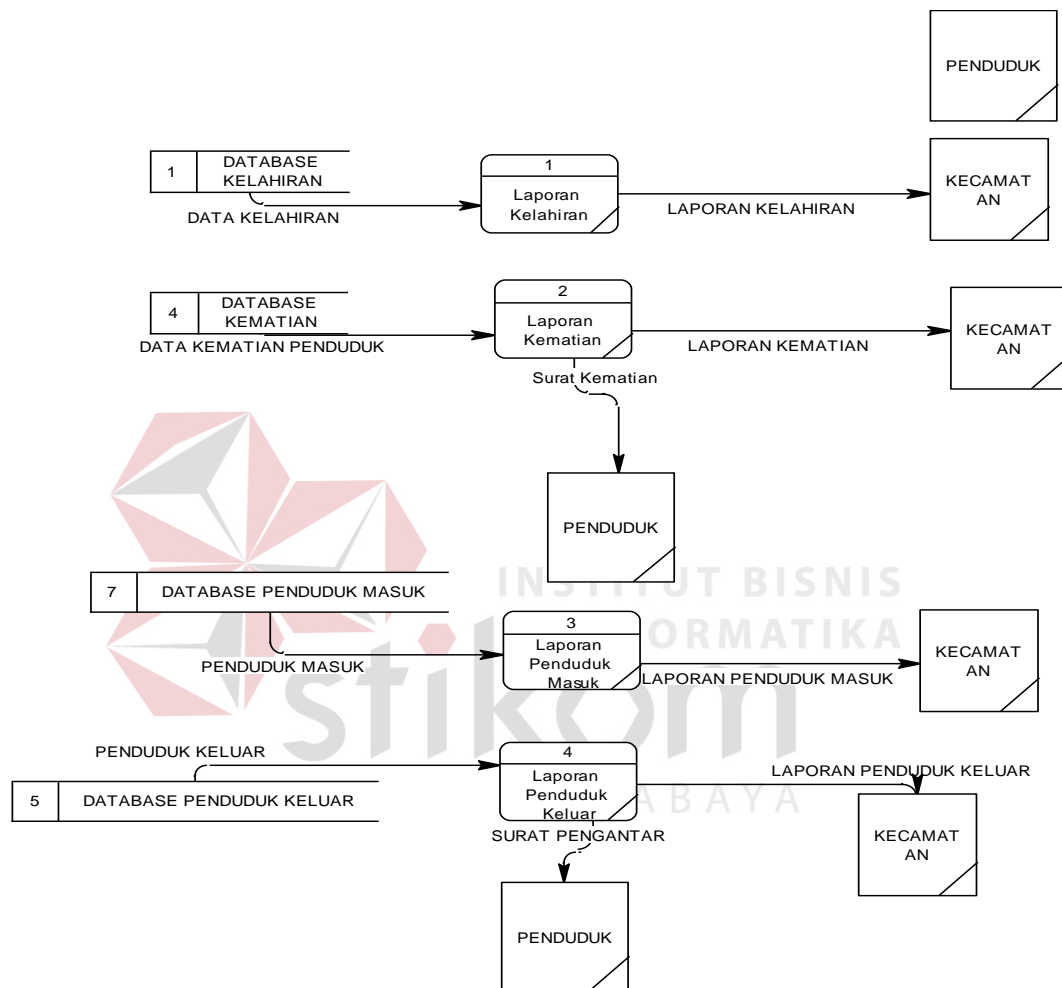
PENDUDUK

1 DATABASE KELAHIRAN

DATA KELAHIRAN

1
Laporan Kelahiran

LAPORAN KELAHIRAN

KECAMATAN

4 DATABASE KEMATIAN

DATA KEMATIAN PENDUDUK

2
Laporan Kematian

LAPORAN KEMATIAN

KECAMATAN

Surat Kematian

PENDUDUK

INSTITUT BISNIS DAN INFORMATIKA

7 DATABASE PENDUDUK MASUK

PENDUDUK MASUK

3
Laporan Penduduk Masuk

LAPORAN PENDUDUK MASUK

KECAMATAN

stikom

PENDUDUK KELUAR

5 DATABASE PENDUDUK KELUAR

4
Laporan Penduduk Keluar

LAPORAN PENDUDUK KELUAR

SURABAYA

KECAMATAN

SURAT PENGANTAR

PENDUDUK